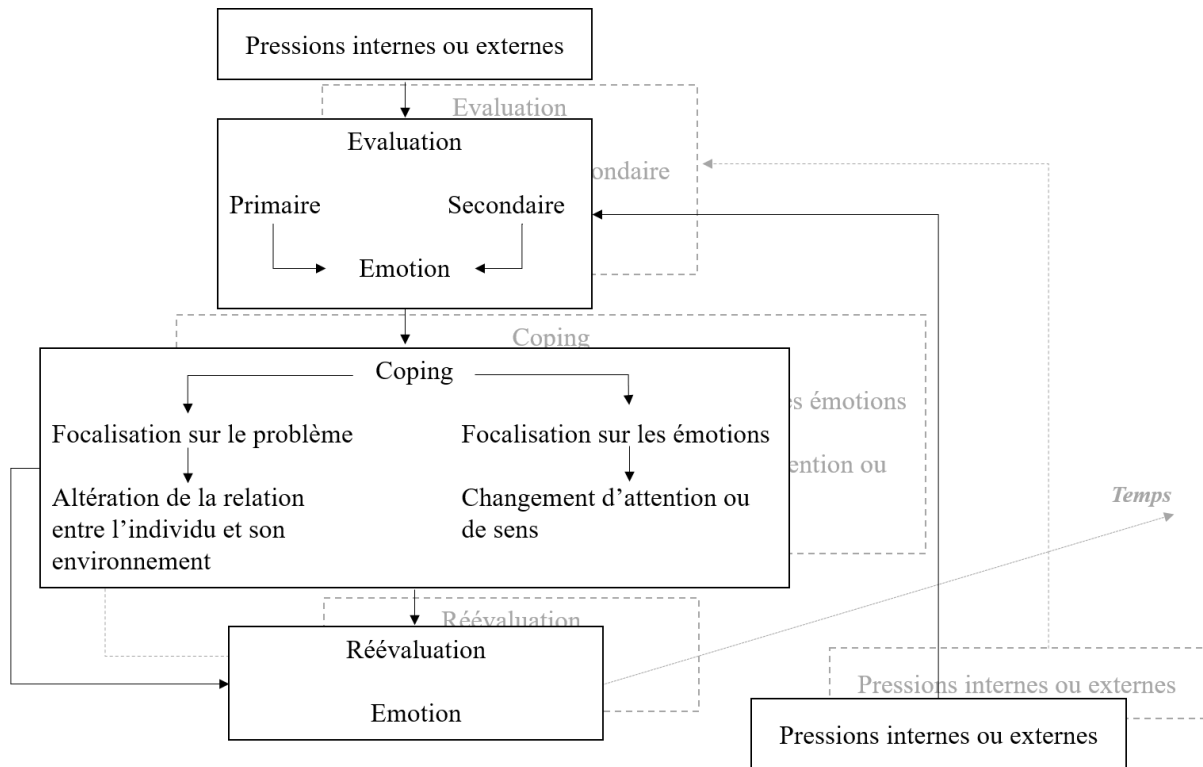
Pressions internes ou externes

Evaluation

Evaluation

ondaire

Primaire

Secondaire

Emotion

Coping

Coping

es émotions

Focalisation sur le problème

Focalisation sur les émotions

ention ou

Altération de la relation entre l'individu et son environnement

Changement d'attention ou de sens

Temps

Réévaluation

Réévaluation

Emotion

Pressions internes ou externes

Pressions internes ou externes